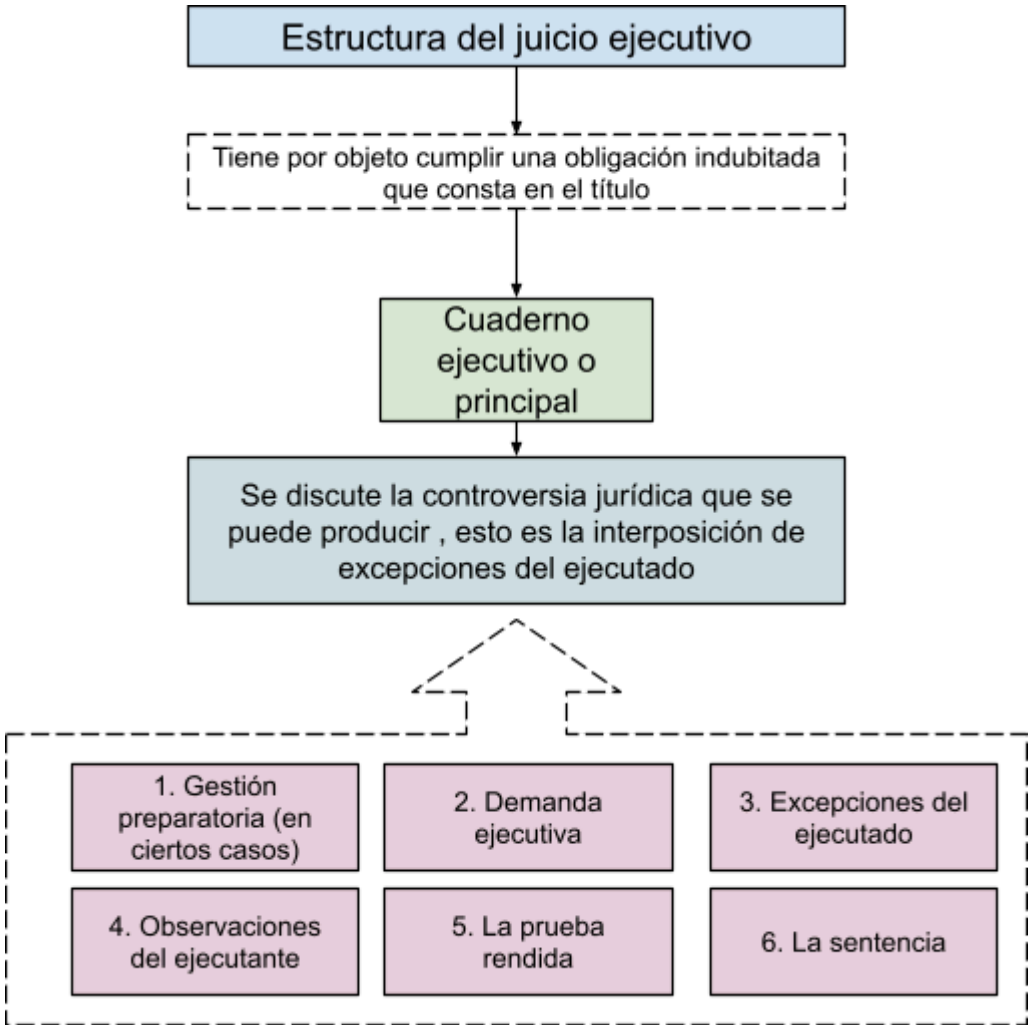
Estructura del juicio ejecutivo

Tiene por objeto cumplir una obligación indubitada que consta en el título

Cuaderno ejecutivo o principal

Se discute la controversia jurídica que se puede producir , esto es la interposición de excepciones del ejecutado

1. Gestión preparatoria (en ciertos casos)

2. Demanda ejecutiva

3. Excepciones del ejecutado

4. Observaciones del ejecutante

5. La prueba rendida

6. La sentencia